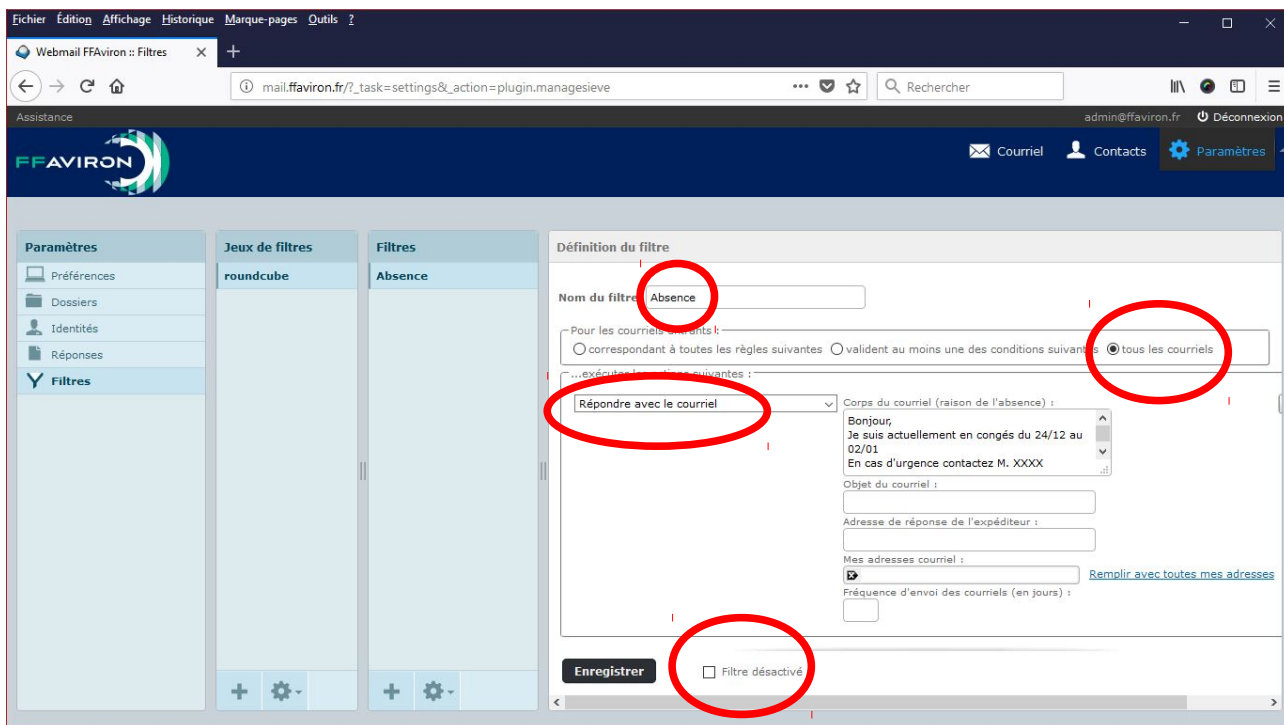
Fichier Édition Affichage Historique Marque-pages Outils ?

Webmail FFAviron :: Filtres

mail.ffaviron.fr/?_task=settings&_action=plugin.managesieve

Rechercher

Assistance

admin@ffaviron.fr Déconnexion

FFAVIRON

Courriel Contacts Paramètres

Paramètres

Préférences

Dossiers

Identités

Réponses

Filtres

Jeux de filtres

roundcube

Filtres

Absence

Définition du filtre

Nom du filtre Absence

Pour les courriels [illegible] :

correspondant à toutes les règles suivantes valident au moins une des conditions suivantes tous les courriels

...exécuter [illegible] suivantes :

Répondre avec le courriel

Corps du courriel (raison de l'absence) :

Bonjour,
Je suis actuellement en congés du 24/12 au 02/01
En cas d'urgence contactez M. XXXX

Objet du courriel :

Adresse de réponse de l'expéditeur :

Mes adresses courriel :

Remplir avec toutes mes adresses

Fréquence d'envoi des courriels (en jours) :

Enregistrer

Filtre désactivé